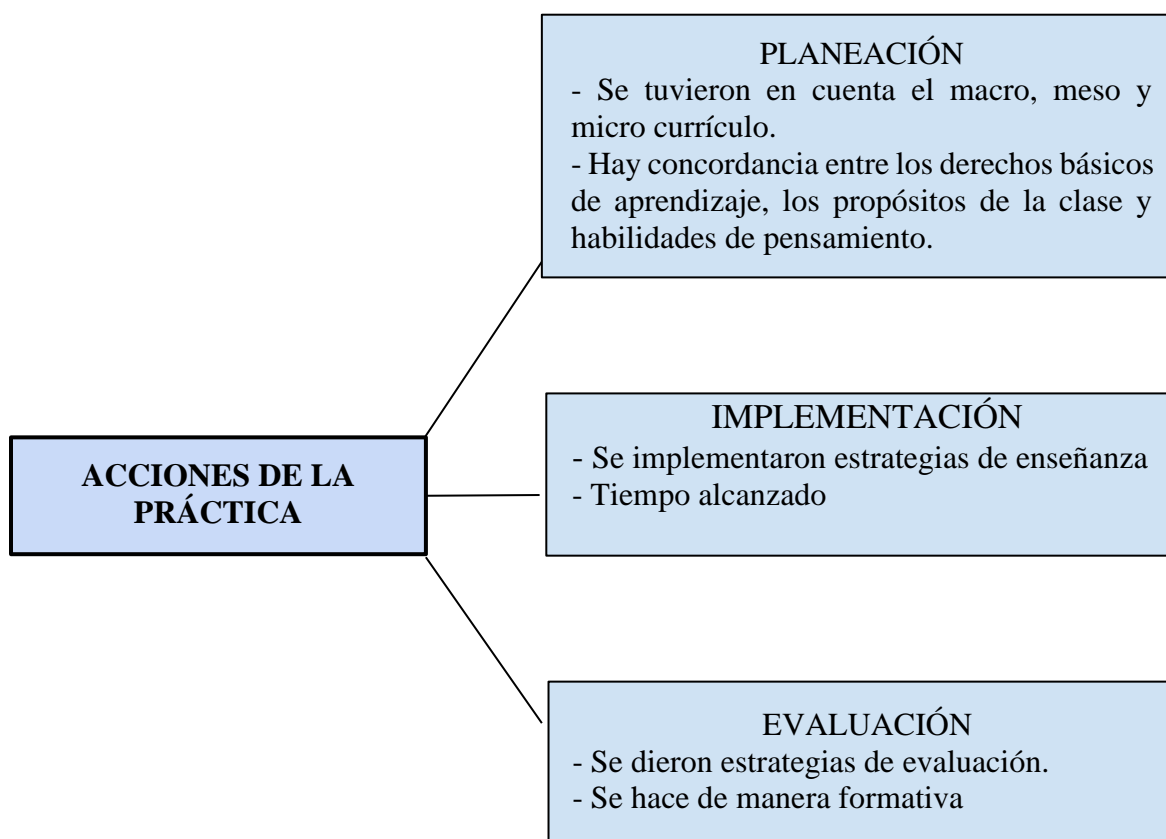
ACCIONES DE LA PRÁCTICA

PLANEACIÓN
- Se tuvieron en cuenta el macro, meso y micro currículo.
- Hay concordancia entre los derechos básicos de aprendizaje, los propósitos de la clase y habilidades de pensamiento.

IMPLEMENTACIÓN
- Se implementaron estrategias de enseñanza
- Tiempo alcanzado

EVALUACIÓN
- Se dieron estrategias de evaluación.
- Se hace de manera formativa